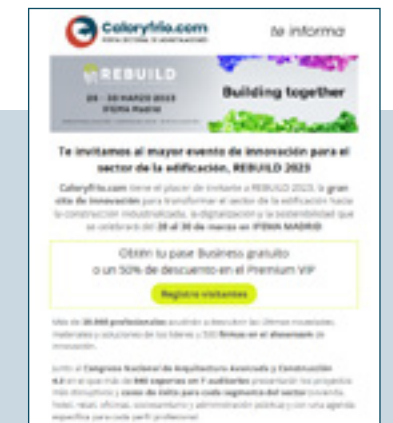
Caloryfrio.com
PORTAL SECTORIAL DE INSTALACIONES

te informa

REBUILD

28 - 30 MARZO 2023
IFEMA Madrid

Building together

Te invitamos al mayor evento de innovación para el sector de la edificación, REBUILD 2023

Caloryfrio.com tiene el placer de invitarte a REBUILD 2023, la gran cita de innovación para transformar el sector de la edificación hacia la construcción industrializada, la digitalización y la sostenibilidad que se celebrará del 28 al 30 de marzo en IFEMA MADRID.

Obtén tu pase Business gratuito o un 50% de descuento en el Premium VIP

Registro visitantes

Más de 20.000 profesionales acudirán a descubrir las últimas novedades, materiales y soluciones de los líderes y 500 firmas en el showroom de innovación.

Junto al Congreso Nacional de Arquitectura Avanzada y Construcción 4.0 en el que más de 660 expertos en 7 auditorios presentarán los proyectos más disruptivos y casos de éxito para cada segmento del sector (vivienda, hotel, retail, oficinas, contract, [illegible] y administración pública) y con una agenda específica para cada perfil profesional.